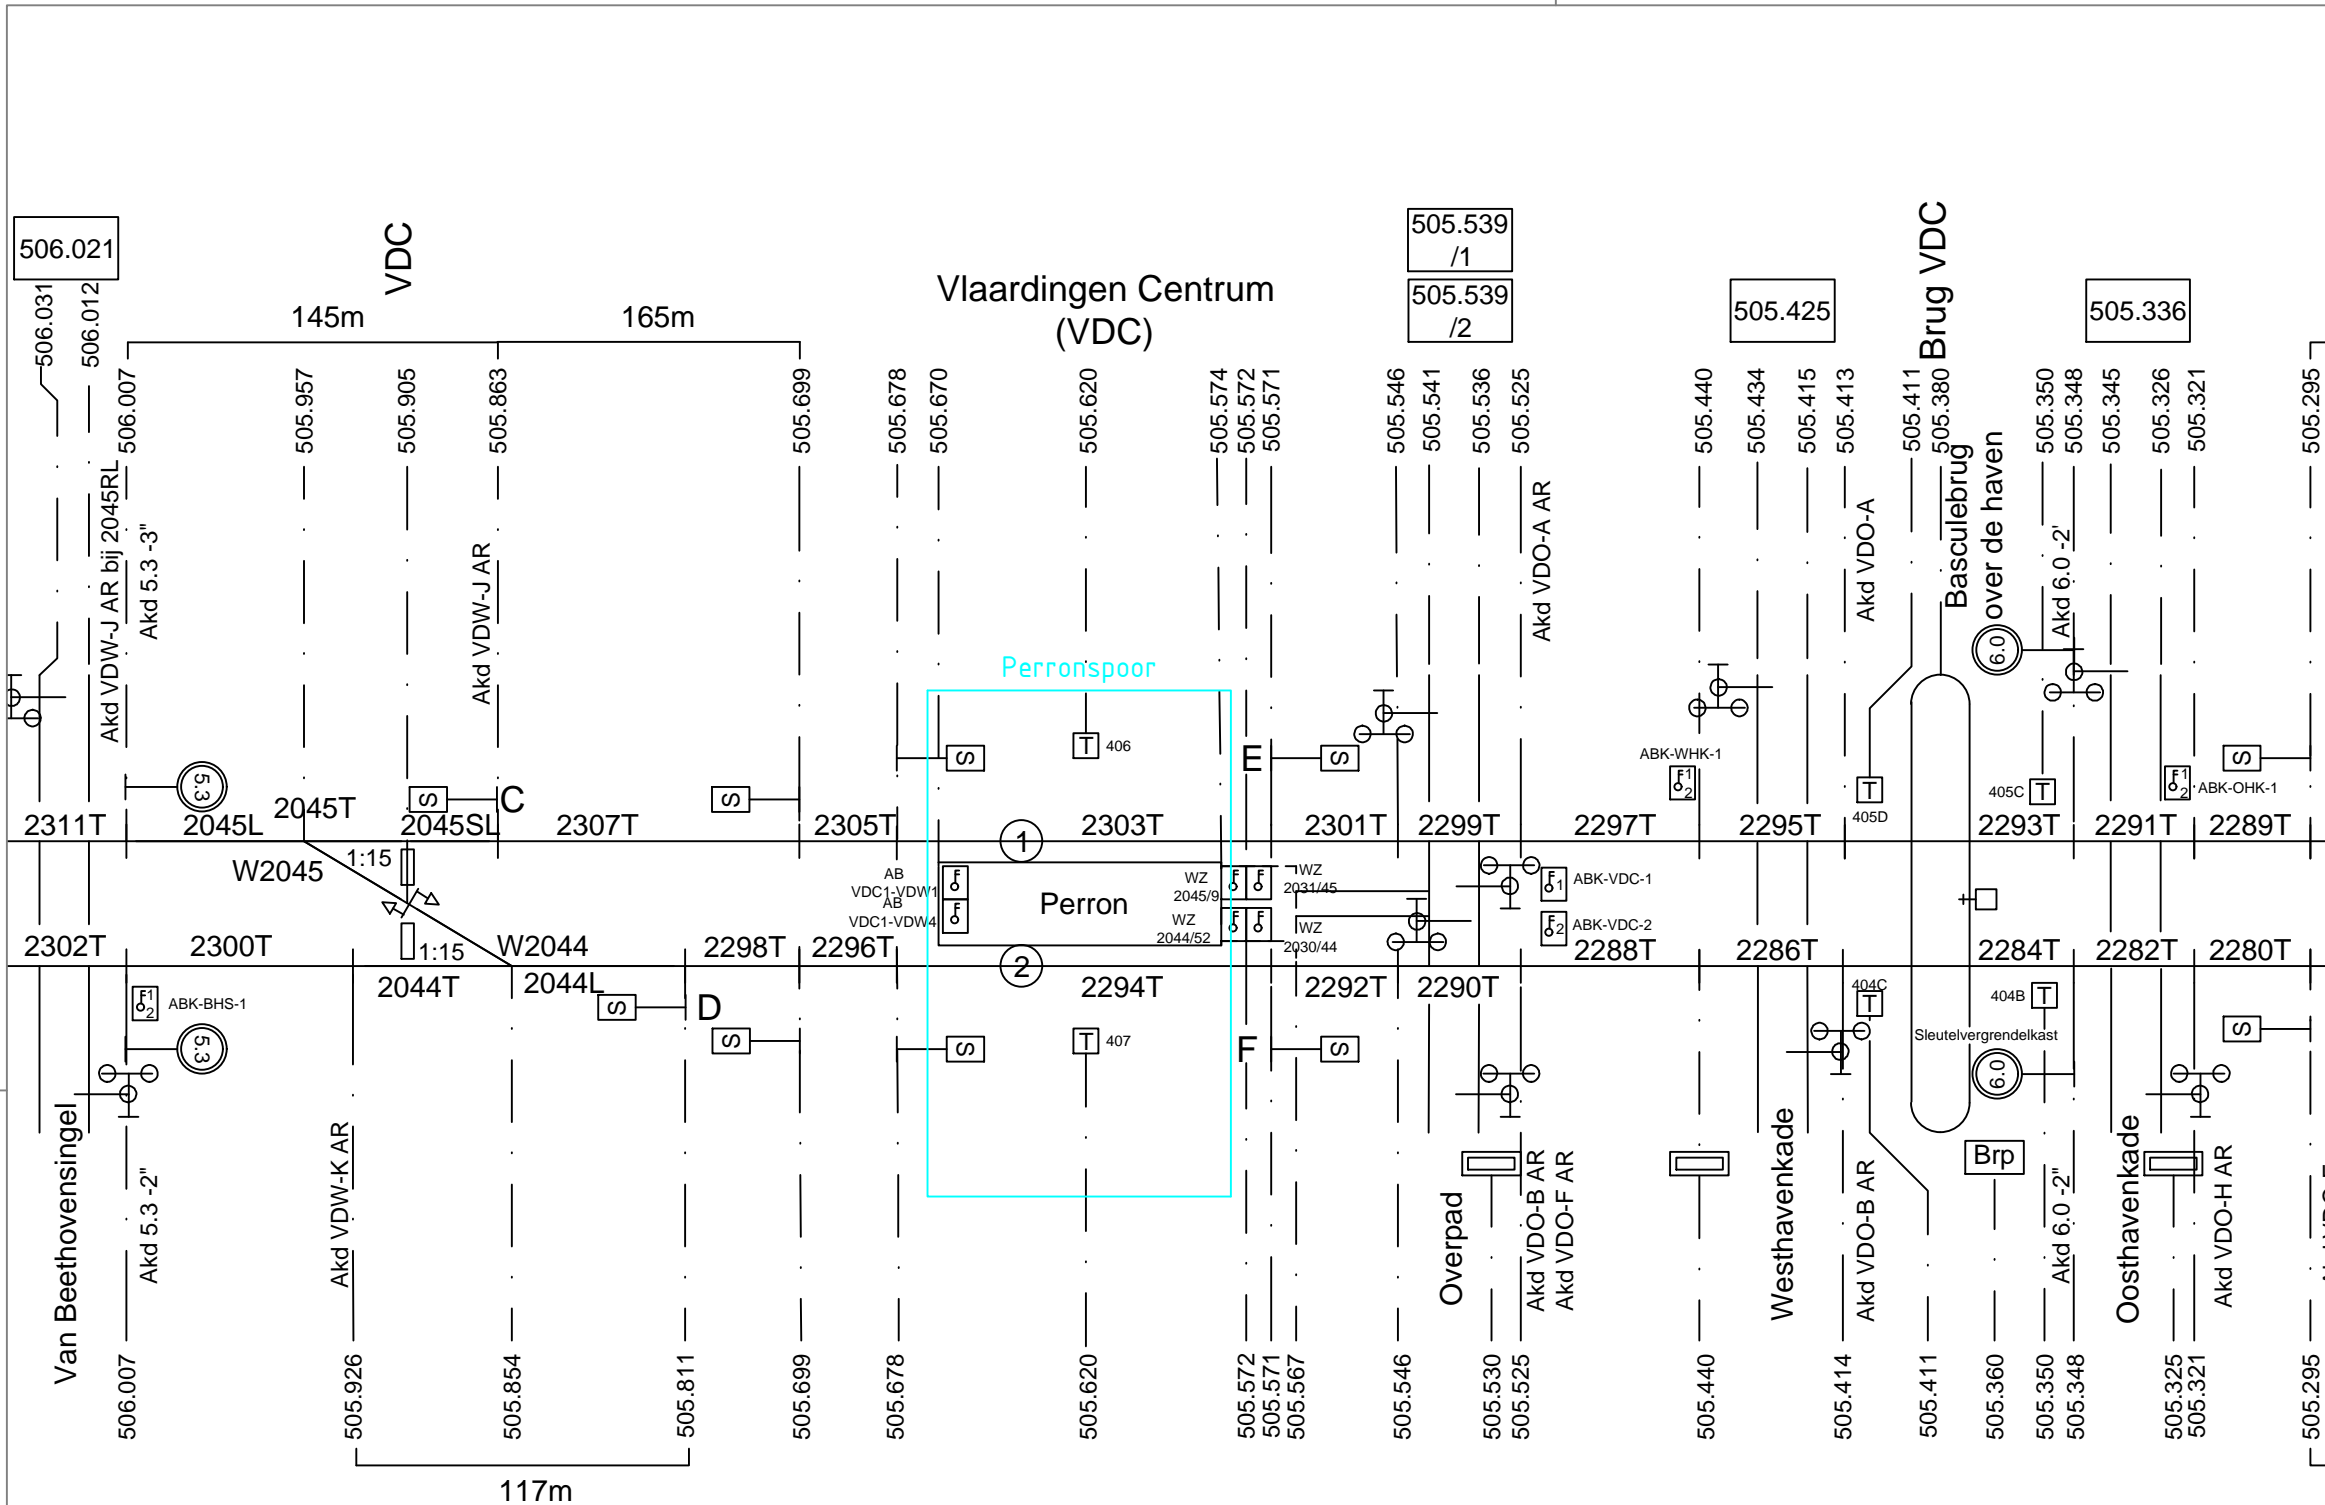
506.021

VDC

145m

165m

Vlaardingen Centrum
(VDC)

505.539
/1

505.539
/2

505.425

Brug VDC

505.336

506.031
506.012
506.007
505.957
505.905
505.863
505.699
505.678
505.670
505.620
505.574
505.572
505.571
505.546
505.541
505.536
505.525
505.440
505.434
505.415
505.413
505.411
505.380
505.350
505.348
505.345
505.326
505.321
505.295

Akd VDW-J AR bij 2045RL
Akd 5.3 -3"
Akd VDW-J AR
Akd VDO-A AR
Akd VDO-A
Basculebrug
over de haven
Akd 6.0 -2'

Perronspoor

406
E
ABK-WHK-1
405D
405C
ABK-OHK-1

5.3
6.0

2311T
2045L
2045T
C
2045SL
2307T
2305T
2303T
2301T
2299T
2297T
2295T
2293T
2291T
2289T

W2045
1:15
AB
VDC1-VDW1
AB
VDC1-VDW4
Perron
WZ
2045/9
WZ
2044/52
WZ
2031/45
WZ
2030/44
ABK-VDC-1
ABK-VDC-2

2302T
2300T
1:15
W2044
2298T
2296T
2288T
2286T
2284T
2282T
2280T

2044T
2044L
2294T
2292T
2290T
D
F

ABK-BHS-1
5.3
407
404C
404B
Sleutelvergrendelkast
6.0
Brp

Van Beethovensingel
Akd 5.3 -2"
Akd VDW-K AR
Overpad
Akd VDO-B AR
Akd VDO-F AR
Westhavenkade
Akd VDO-B AR
Akd 6.0 -2"
Oosthavenkade
Akd VDO-H AR

506.007
505.926
505.854
505.811
505.699
505.678
505.620
505.572
505.571
505.567
505.546
505.530
505.525
505.440
505.414
505.411
505.360
505.350
505.348
505.325
505.321
505.295

117m